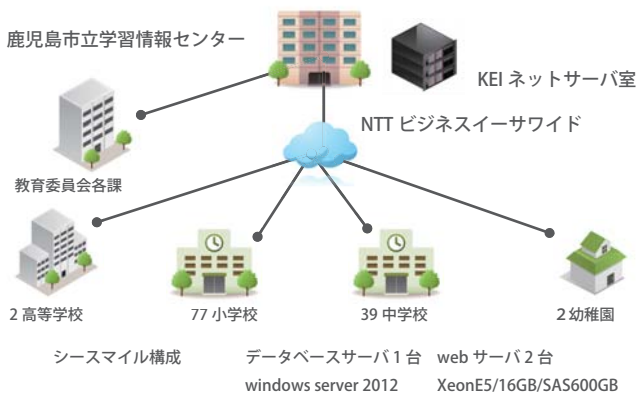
鹿児島市立学習情報センター

KEI ネットサーバ室

NTT ビジネスイーサワイド

教育委員会各課

2 高等学校

77 小学校

39 中学校

2 幼稚園

シースマイル構成

データベースサーバ 1 台
windows server 2012

web サーバ 2 台
XeonE5/16GB/SAS600GB